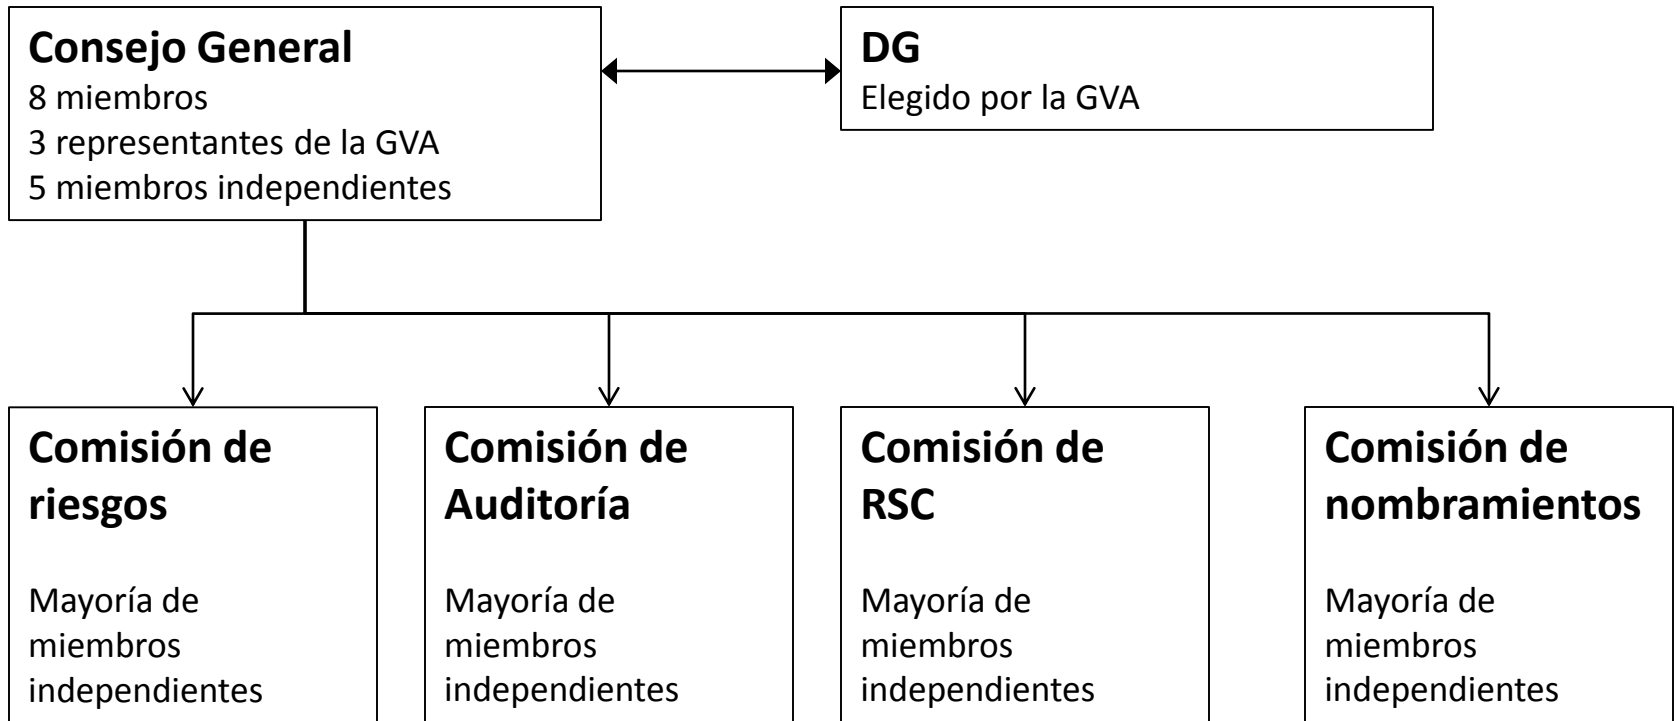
**Consejo General**
8 miembros
3 representantes de la GVA
5 miembros independientes

**DG**
Elegido por la GVA

**Comisión de riesgos**

Mayoría de miembros independientes

**Comisión de Auditoría**

Mayoría de miembros independientes

**Comisión de RSC**

Mayoría de miembros independientes

**Comisión de nombramientos**

Mayoría de miembros independientes